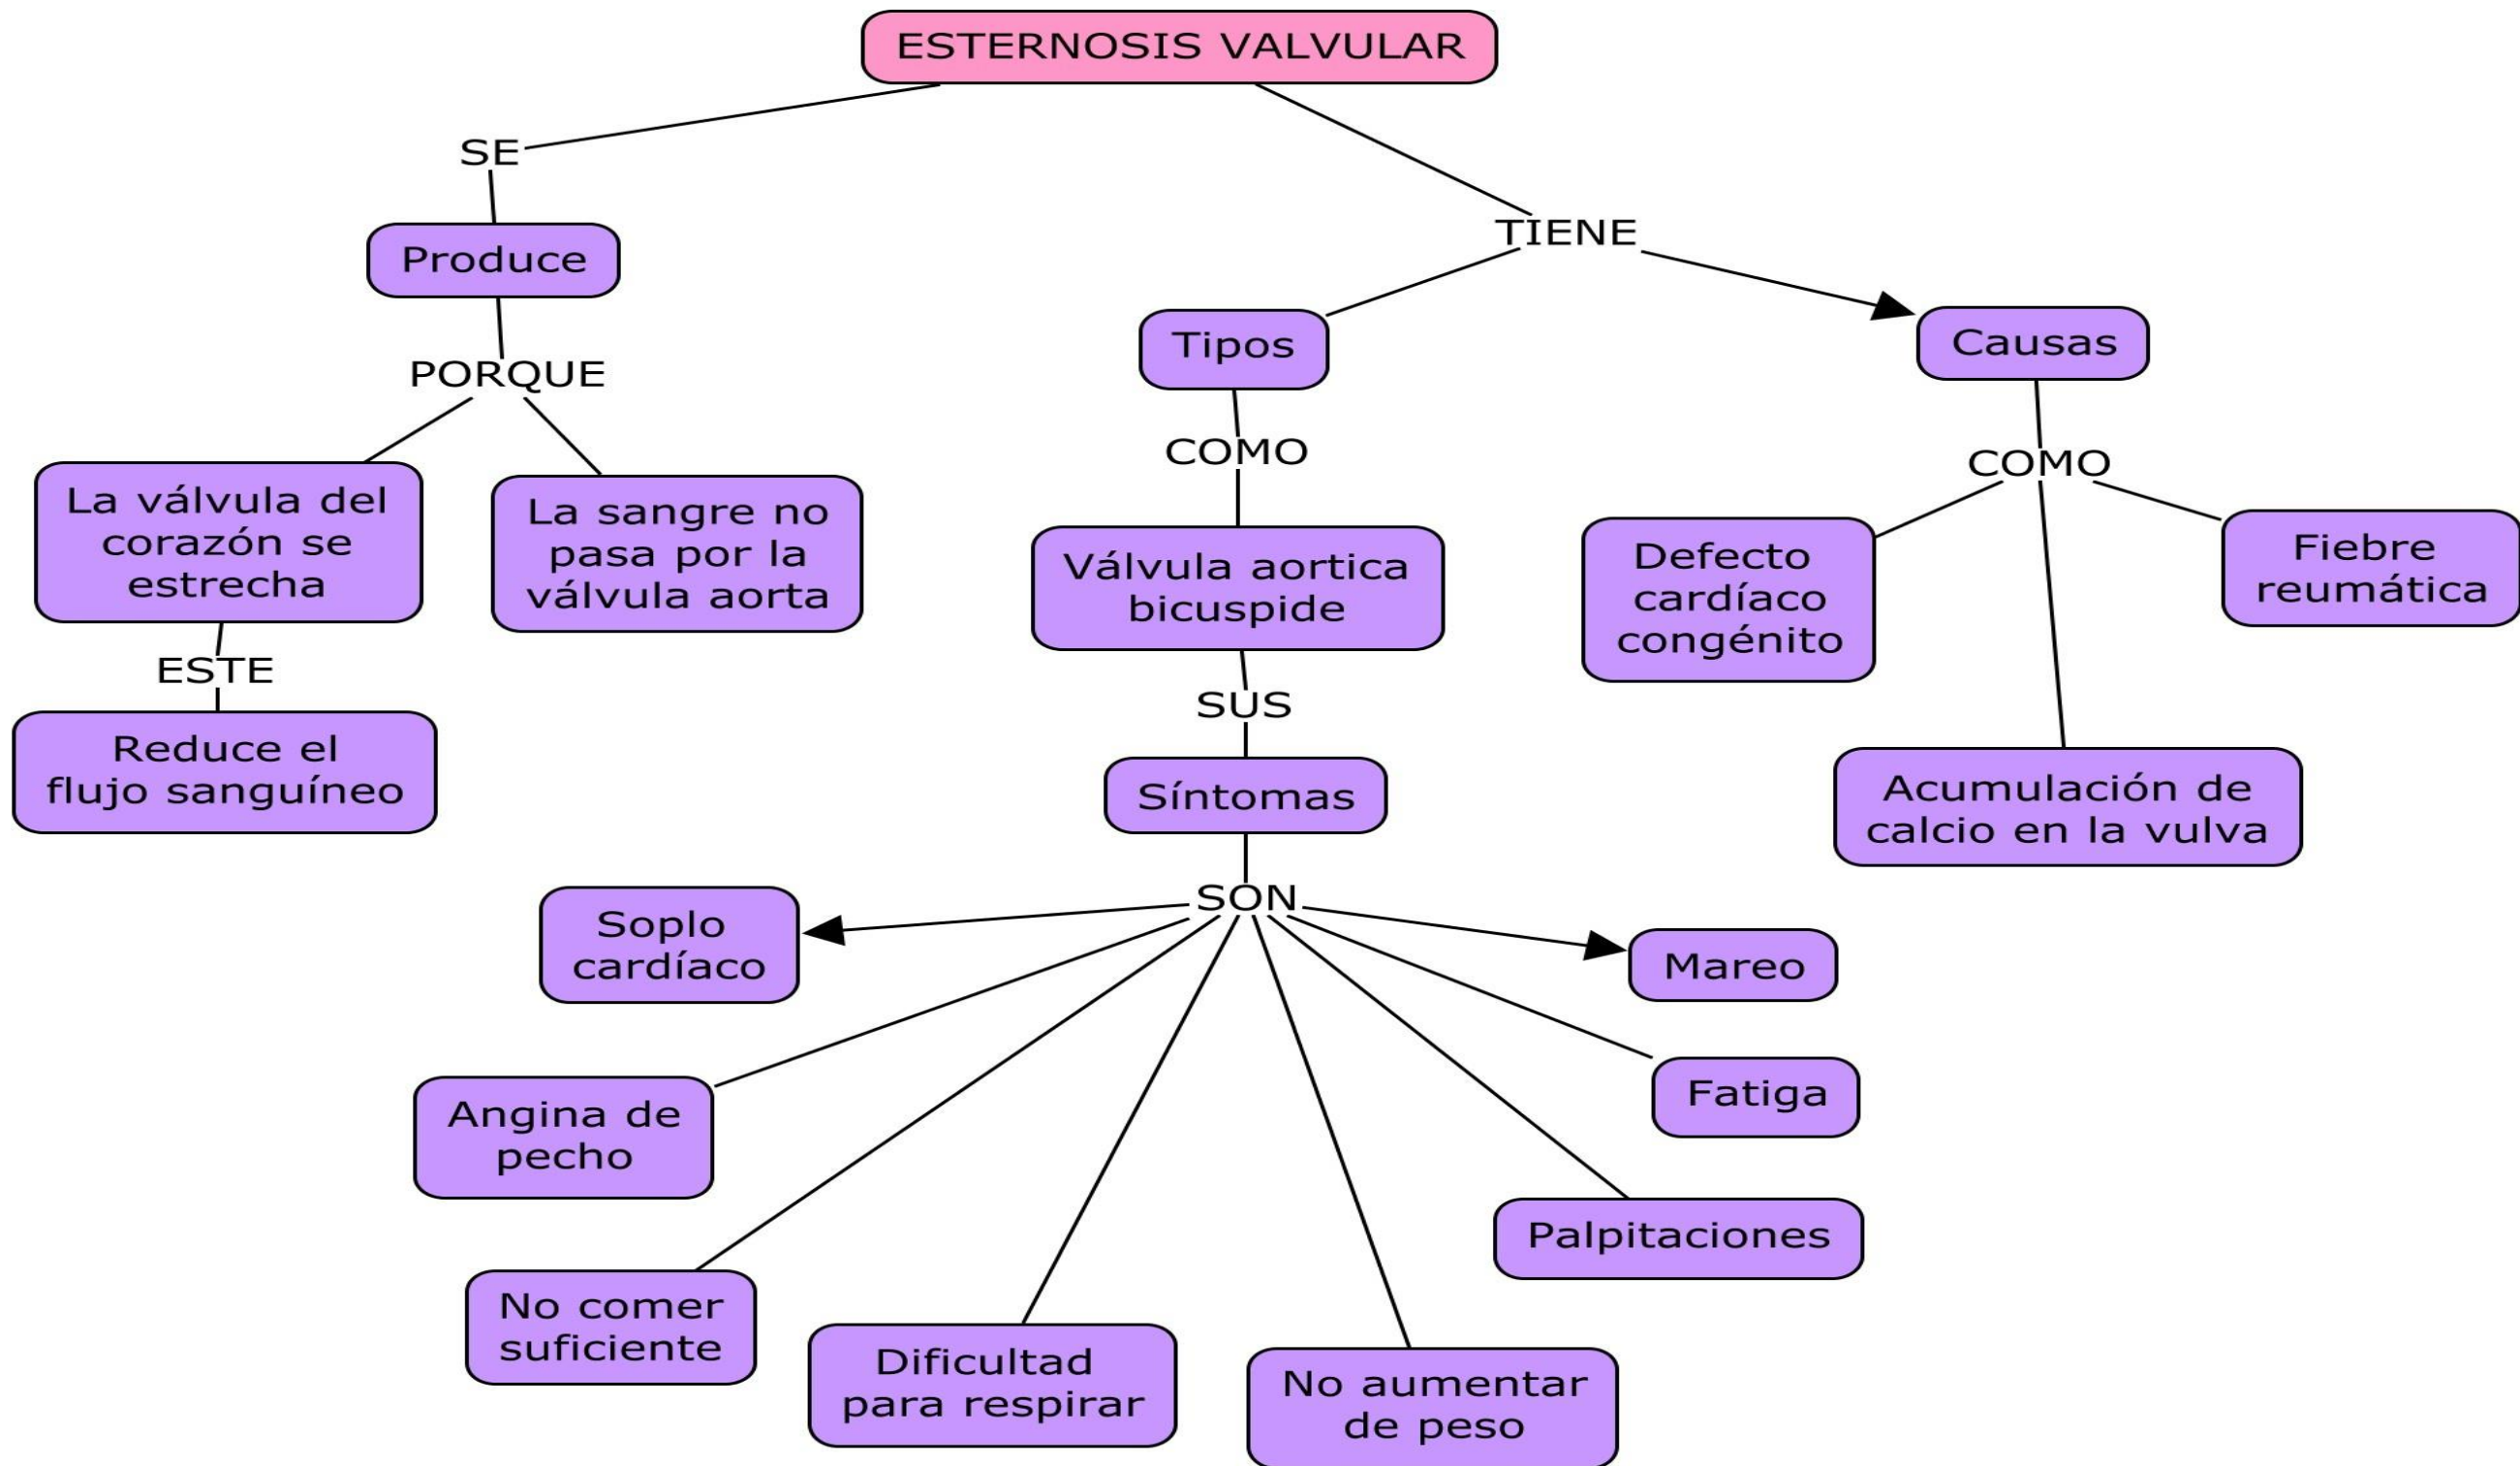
ESTERNOSIS VALVULAR

SE

Produce

PORQUE

La válvula del corazón se estrecha

La sangre no pasa por la válvula aorta

ESTE

Reduce el flujo sanguíneo

TIENE

Tipos

COMO

Válvula aortica bicuspide

SUS

Síntomas

SON

Soplo cardíaco

Mareo

Angina de pecho

Fatiga

Palpitaciones

No comer suficiente

Dificultad para respirar

No aumentar de peso

Causas

COMO

Defecto cardíaco congénito

Fiebre reumática

Acumulación de calcio en la vulva